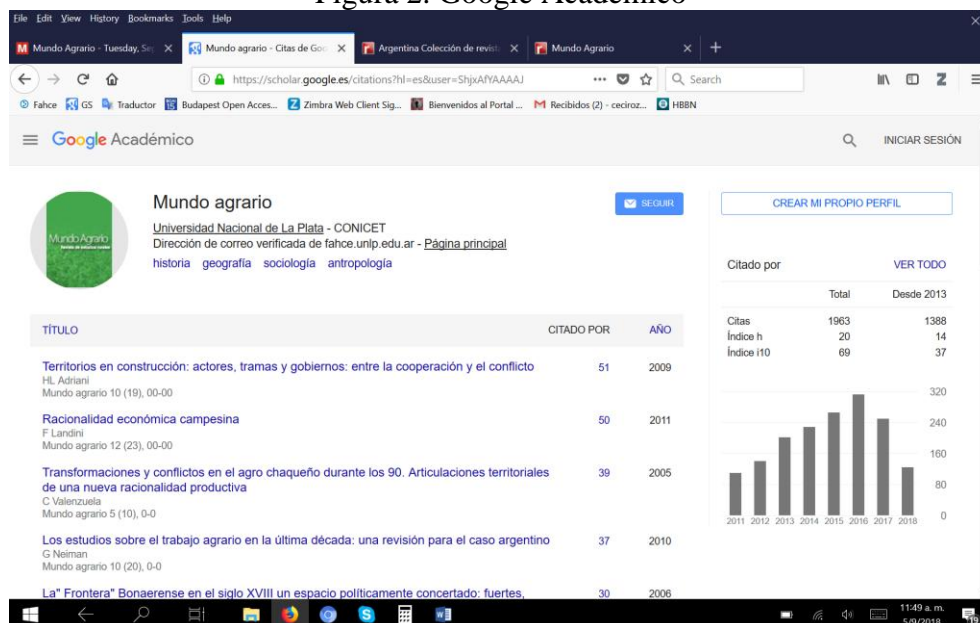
Figura 2. Google Académico

File Edit View History Bookmarks Tools Help

Mundo Agrario - Tuesday, Se
Mundo agrario - Citas de Goo
Argentina Colección de revist
Mundo Agrario

https://scholar.google.es/citations?hl=es&user=ShjxAfYAAAAJ
Search

Fahce GS Traductor Budapest Open Acces... Zimbra Web Client Sig... Bienvenidos al Portal ... Recibidos (2) - ceciroz... HBBN

Google Académico
INICIAR SESIÓN

Mundo Agrario

Mundo agrario
Universidad Nacional de La Plata - CONICET
Dirección de correo verificada de fahce.unlp.edu.ar - Página principal
historia geografía sociología antropología

SEGUIR

CREAR MI PROPIO PERFIL

| TÍTULO | CITADO POR | AÑO |
|---|---|---|
| Territorios en construcción: actores, tramas y gobiernos: entre la cooperación y el conflicto HL Adriani Mundo agrario 10 (19), 00-00 | 51 | 2009 |
| Racionalidad económica campesina F Landini Mundo agrario 12 (23), 00-00 | 50 | 2011 |
| Transformaciones y conflictos en el agro chaqueño durante los 90. Articulaciones territoriales de una nueva racionalidad productiva C Valenzuela Mundo agrario 5 (10), 0-0 | 39 | 2005 |
| Los estudios sobre el trabajo agrario en la última década: una revisión para el caso argentino G Neiman Mundo agrario 10 (20), 0-0 | 37 | 2010 |
| La" Frontera" Bonaerense en el siglo XVIII un espacio políticamente concertado: fuertes, | 30 | 2006 |

Citado por
VER TODO

| | Total | Desde 2013 |
|---|---|---|
| Citas | 1963 | 1388 |
| Índice h | 20 | 14 |
| Índice i10 | 69 | 37 |

320
240
160
80
0
2011 2012 2013 2014 2015 2016 2017 2018

11:49 a. m.
5/9/2018